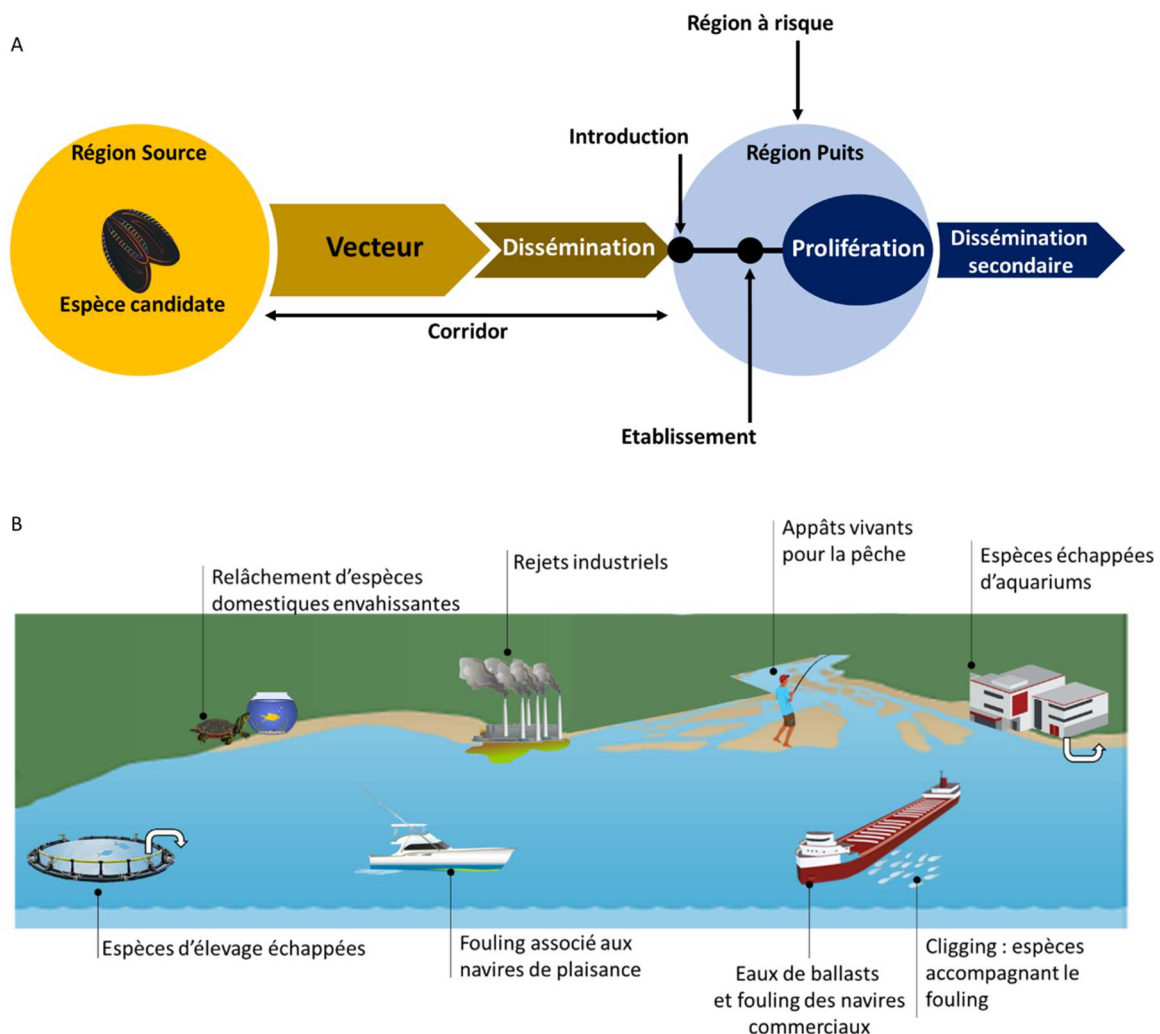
A

Région à risque

Introduction

Région Source

Région Puits

Vecteur

Dissémination

Prolifération

Dissémination secondaire

Espèce candidate

Corridor

Etablissement

B

Relâchement d'espèces domestiques envahissantes

Rejets industriels

Appâts vivants pour la pêche

Espèces échappées d'aquariums

Espèces d'élevage échappées

Fouling associé aux navires de plaisance

Eaux de ballasts et fouling des navires commerciaux

Cligging : espèces accompagnant le fouling